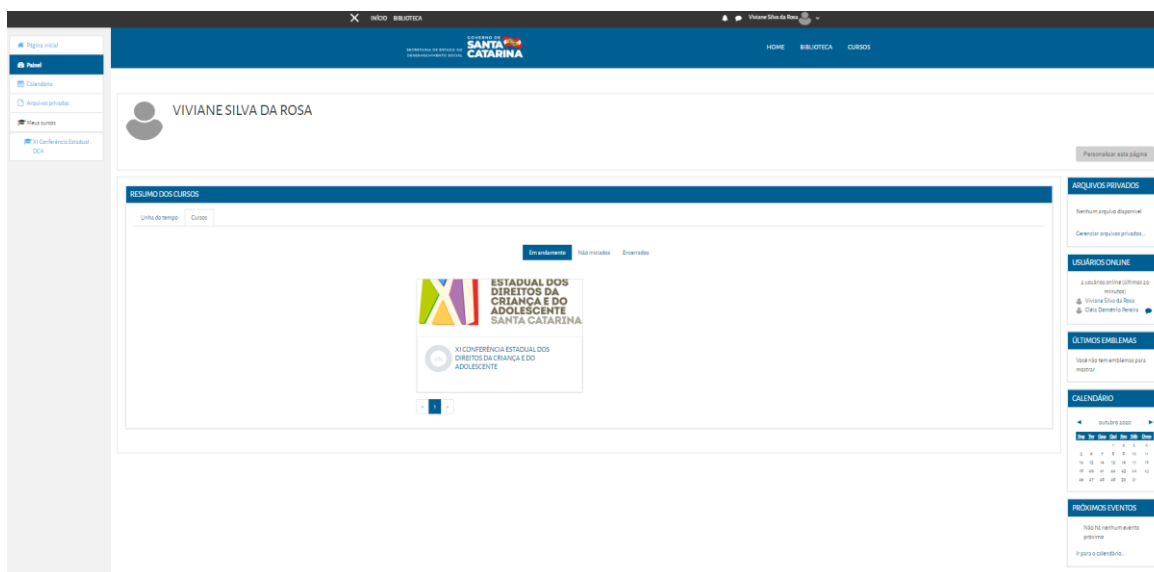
INÍCIO BIBLIOTECA

Viviane Silva da Rosa

Página inicial
Painel
Calendário
Arquivos privados
Meus cursos
XI Conferência Estadual DCA

SECRETARIA DE ESTADO DO DESENVOLVIMENTO SOCIAL GOVERNO DE SANTA CATARINA

HOME BIBLIOTECA CURSOS

VIVIANE SILVA DA ROSA

Personalizar esta página

RESUMO DOS CURSOS

Linha do tempo Cursos

Em andamento Não iniciados Encerrados

XI ESTADUAL DOS DIREITOS DA CRIANÇA E DO ADOLESCENTE SANTA CATARINA

XI CONFERÊNCIA ESTADUAL DOS DIREITOS DA CRIANÇA E DO ADOLESCENTE

« 1 »

ARQUIVOS PRIVADOS

Nenhum arquivo disponível

Gerenciar arquivos privados...

USUÁRIOS ONLINE

2 usuários online (últimos 20 minutos)
Viviane Silva da Rosa
Cléia Demétrio Pereira

ÚLTIMOS EMBLEMAS

Você não tem emblemas para mostrar

CALENDÁRIO

outubro 2020

| Seg | Ter | Qua | Qui | Sex | Sáb | Dom |
|---|---|---|---|---|---|---|
| | | | 1 | 2 | 3 | 4 |
| 5 | 6 | 7 | 8 | 9 | 10 | 11 |
| 12 | 13 | 14 | 15 | 16 | 17 | 18 |
| 19 | 20 | 21 | 22 | 23 | 24 | 25 |
| 26 | 27 | 28 | 29 | 30 | 31 | |

PRÓXIMOS EVENTOS

Não há nenhum evento próximo

Ir para o calendário...